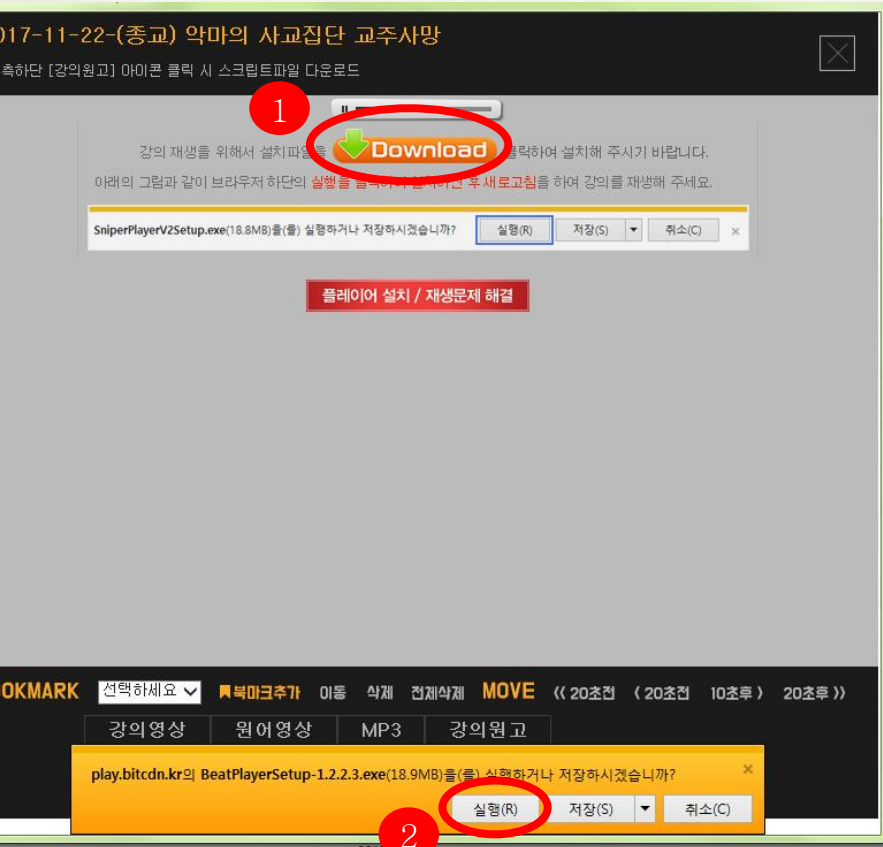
017-11-22-(종교) 악마의 사교집단 교주사망

측하단 [강의원고] 아이콘 클릭 시 스크립트파일 다운로드

1

강의 재생을 위해서 설치파일을 Download 클릭하여 설치해 주시기 바랍니다.

아래의 그림과 같이 브라우저 하단의 실행을 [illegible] 후 새로고침을 하여 강의를 재생해 주세요.

SniperPlayerV2Setup.exe(18.8MB)을(를) 실행하거나 저장하시겠습니까? 실행(R) 저장(S) 취소(C) ×

플레이어 설치 / 재생문제 해결

OKMARK 선택하세요 북마크추가 이동 삭제 전체삭제 MOVE 《 20초전 〈 20초전 10초후 〉 20초후 》

강의영상 원어영상 MP3 강의원고

play.bitcdn.kr의 BeatPlayerSetup-1.2.2.3.exe(18.9MB)을(를) 실행하거나 저장하시겠습니까? ×

실행(R) 저장(S) 취소(C)

2